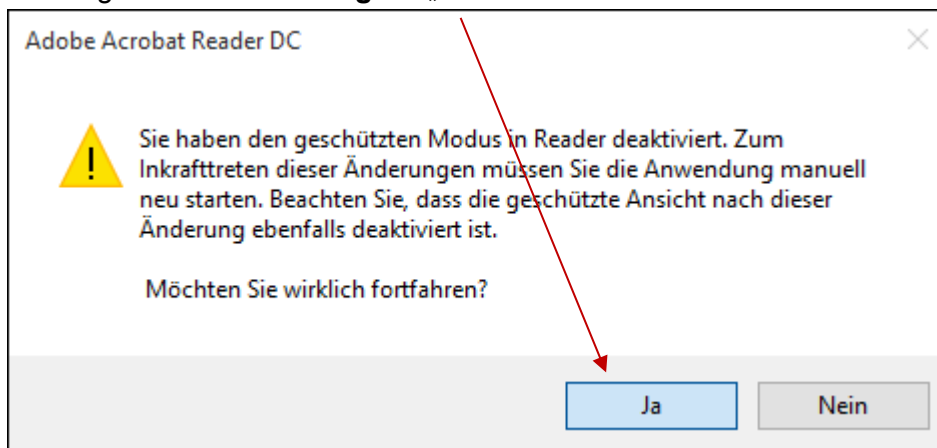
Adobe Acrobat Reader DC

Sie haben den geschützten Modus in Reader deaktiviert. Zum Inkrafttreten dieser Änderungen müssen Sie die Anwendung manuell neu starten. Beachten Sie, dass die geschützte Ansicht nach dieser Änderung ebenfalls deaktiviert ist.

Möchten Sie wirklich fortfahren?

Ja

Nein